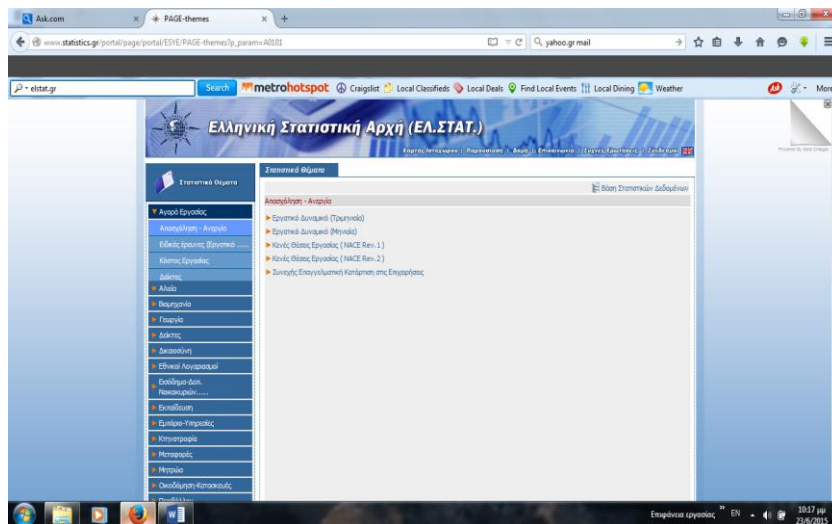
Ask.com
PAGE-themes
www.statistics.gr/portal/page/portal/ESYE/PAGE-themes?p_param=A0101
yahoo.gr mail
elstat.gr
Search
metrohotspot
Craigslist
Local Classifieds
Local Deals
Find Local Events
Local Dining
Weather
More

Ελληνική Στατιστική Αρχή (ΕΛ.ΣΤΑΤ.)
Χάρτης Ιστοχώρου | Παρουσίαση | Δελτία | Επικοινωνία | Συχνές Ερωτήσεις | Σύνδεσμοι

Στατιστικά Θέματα

Στατιστικά Θέματα
Βάση Στατιστικών Δεδομένων

Αγορά Εργασίας
Απασχόληση - Ανεργία
Ειδικές έρευνες (Εργατικό ...
Κόστος Εργασίας
Δείκτες
Αλιεία
Βιομηχανία
Γεωργία
Δείκτες
Δικαιοσύνη
Εθνικοί Λογαριασμοί
Εισόδημα-Δαπ. Νοικοκυριών.....
Εκπαίδευση
Εμπόριο-Υπηρεσίες
Κτηνοτροφία
Μεταφορές
Μητρώο
Οικοδόμηση-Κατασκευές
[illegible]

Απασχόληση - Ανεργία
Εργατικό Δυναμικό (Τριμηνιαία)
Εργατικό Δυναμικό (Μηνιαία)
Κενές Θέσεις Εργασίας ( NACE Rev.1 )
Κενές Θέσεις Εργασίας ( NACE Rev.2 )
Συνεχής Επαγγελματική Κατάρτιση στις Επιχειρήσεις

Επιφάνεια εργασίας
EN
10:17 μμ
23/6/2015